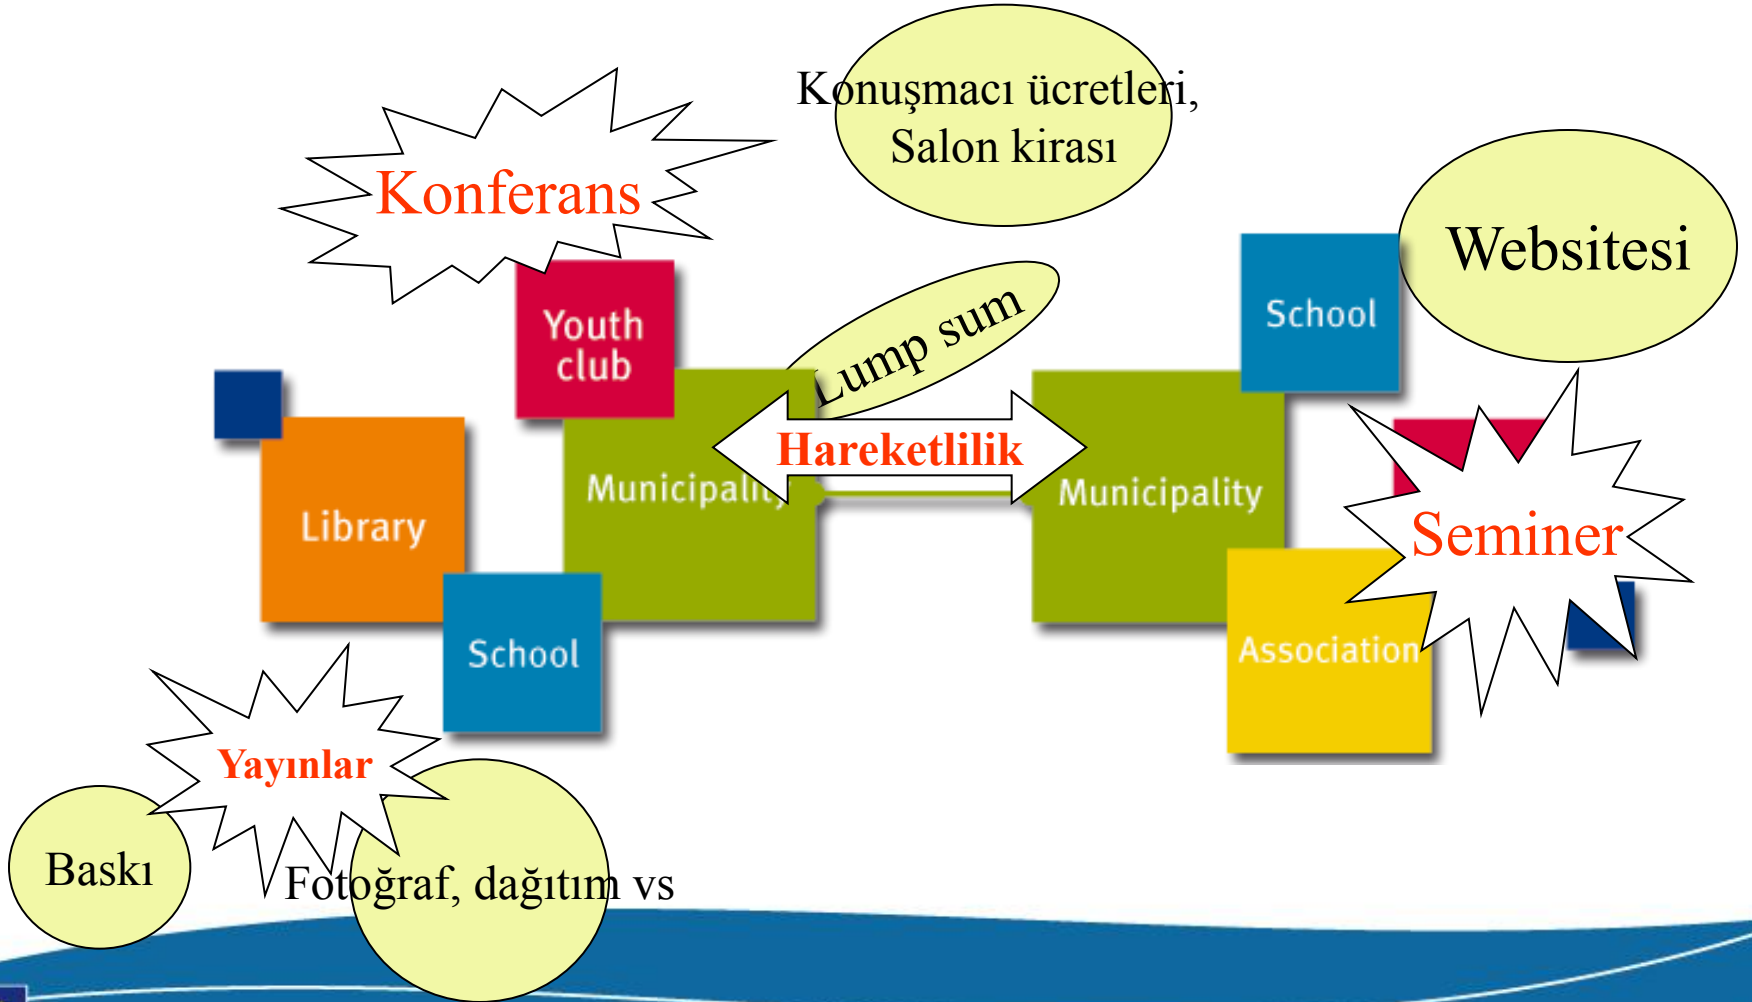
Konuşmacı ücretleri, Salon kirası

Konferans

Websitesi

Youth club

Lump sum

School

Hareketlilik

Municipality

Municipality

Library

Seminer

School

Association

Yayınlar

Baskı

Fotoğraf, dağıtım vs